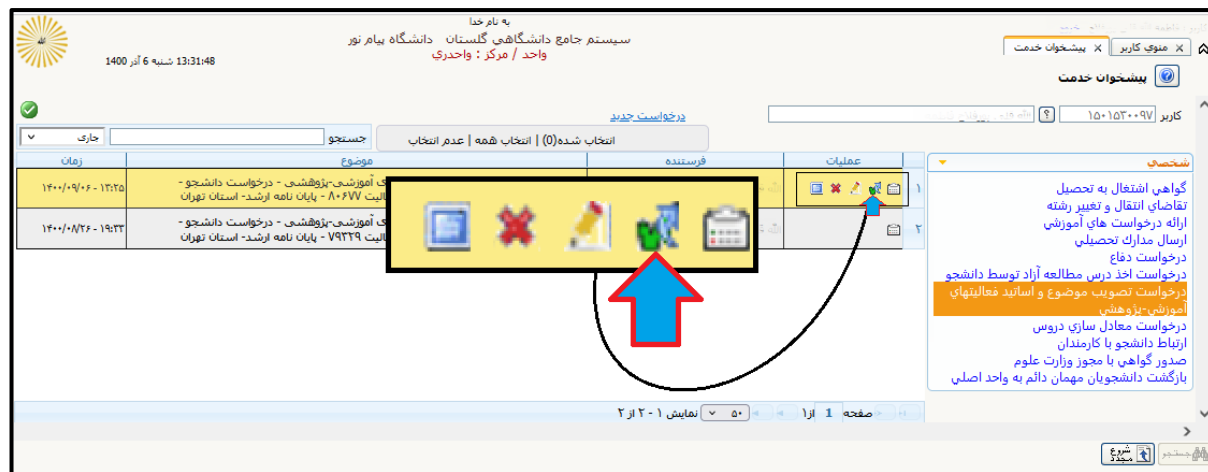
به نام خدا
سيستم جامع دانشگاهي گلستان دانشگاه پيام نور
واحد / مركز : واحدري
13:31:48 شنبه 6 آذر 1400

منوي كاربر
پيشخوان خدمت
پيشخوان خدمت

كاربر ۱۵۰۱۵۳۰۰۹۷
درخواست جديد
انتخاب شده(0) | انتخاب همه | عدم انتخاب
جستجو
جاري

| | عمليات | فرستنده | موضوع | زمان |
|---|---|---|---|---|
| ۱ | | | ی آموزشی-پژوهشی - درخواست دانشجو - عاليت ۸۰۶۷۷ - پايان نامه ارشد- استان تهران | ۱۴۰۰/۰۹/۰۶ - ۱۳:۲۵ |
| ۲ | | | ی آموزشی-پژوهشی - درخواست دانشجو - عاليت ۷۹۲۲۹ - پايان نامه ارشد- استان تهران | ۱۴۰۰/۰۸/۲۶ - ۱۹:۳۳ |

شخصي
گواهي اشتغال به تحصيل
تقاضاي انتقال و تغيير رشته
ارائه درخواست هاي آموزشي
ارسال مدارك تحصيلي
درخواست دفاع
درخواست اخذ درس مطالعه آزاد توسط دانشجو
درخواست تصويب موضوع و اساتيد فعاليتهاي آموزشي-پژوهشي
درخواست معادل سازي دروس
ارتباط دانشجو با كارمندان
صدور گواهي با مجوز وزارت علوم
بازگشت دانشجويان مهمان دائم به واحد اصلي

صفحه 1 از1
۵۰ نمايش ۱ - ۲ از ۲

شروع مجدد
جستجو